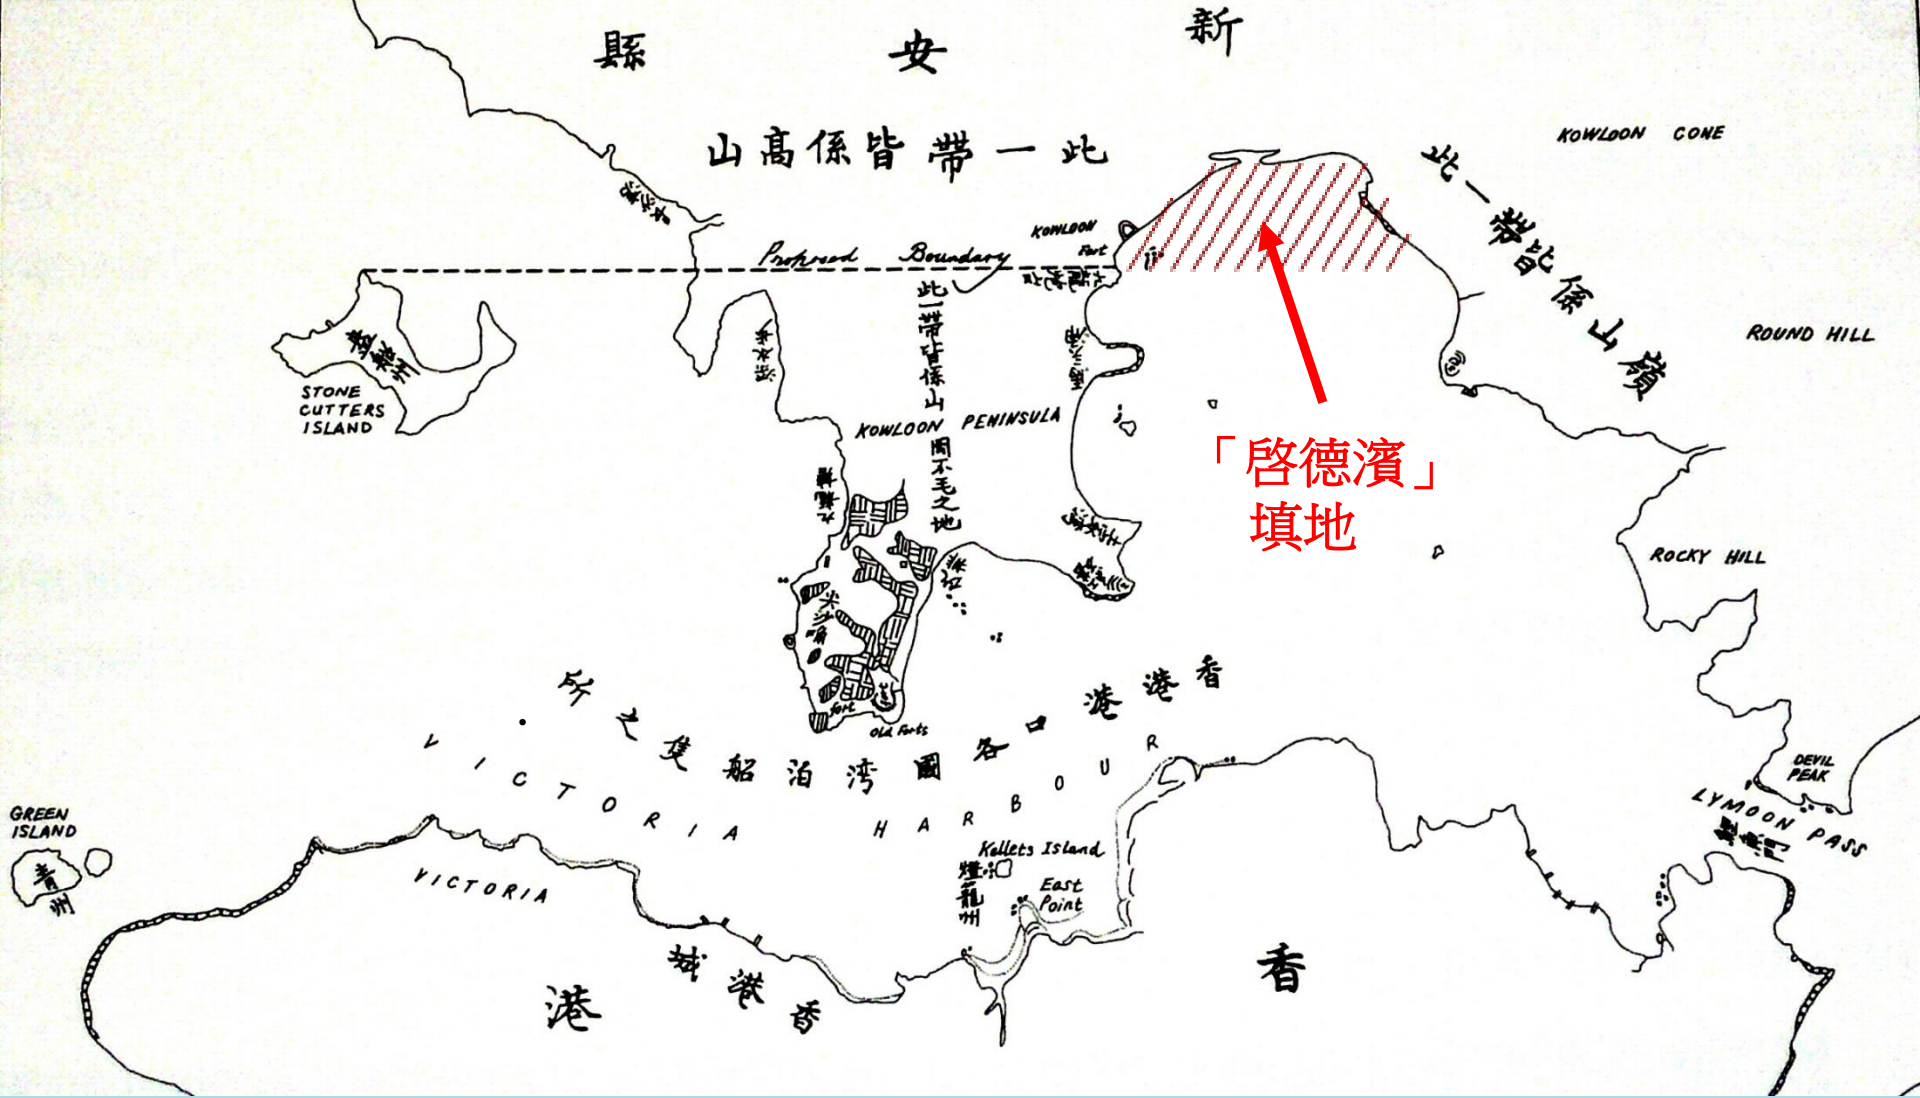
新 安 縣

此一帶皆係高山

KOWLOON CONE

此一帶皆係山嶺

Proposed Boundary

KOWLOON Fort

STONE CUTTERS ISLAND

此一帶皆係山

KOWLOON PENINSULA

閒不毛之地

ROUND HILL

「啓德濱」填地

ROCKY HILL

尖沙嘴

香港各口岸圖灣泊船隻之所

Old Forts

VICTORIA HARBOUR

DEVIL PEAK

LYMOON PASS

GREEN ISLAND

青洲

VICTORIA

Kellets Island

East Point

燈籠洲

香港城

香 港